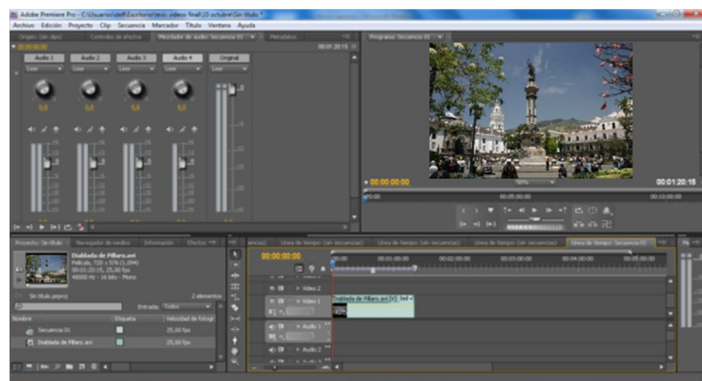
Adobe Premiere Pro - C:\Usuarios\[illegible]\Escritorio\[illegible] videos final\10 octubre\Sin título *

Archivo Edición Proyecto Clip Secuencia Marcador Título Ventana Ayuda

Origen: (sin clips) Controles de efectos Mezclador de audio: Secuencia 01 Metadatos

Audio 1 Audio 2 Audio 3 Audio 4 Original

Leer Leer Leer Leer Leer

0,0 0,0 0,0 0,0

Programa: Secuencia 01

00:00:00:00 50% 00:01:20:15

Proyecto: Sin título Navegador de medios Información Efectos

Diablada de Pillaro.avi
Película, 720 x 576 (1,094)
00:01:20:15, 25,00 fps
48000 Hz - 16 bits - Mono

Sin título.prproj 2 elementos

Entrada: Todos

Nombre Etiqueta Velocidad de fotogr

Secuencia 01 25,00 fps

Diablada de Pillaro.avi 25,00 fps

Línea de tiempo: (sin secuencias) Línea de tiempo: (sin secuencias) Línea de tiempo: (sin secuencias) Línea de tiempo: (sin secuencias) Línea de tiempo: Secuencia 01

00:00:00:00

Vídeo 2

Vídeo 1

Diablada de Pillaro.avi [V] Opac

Audio 1

Audio 2